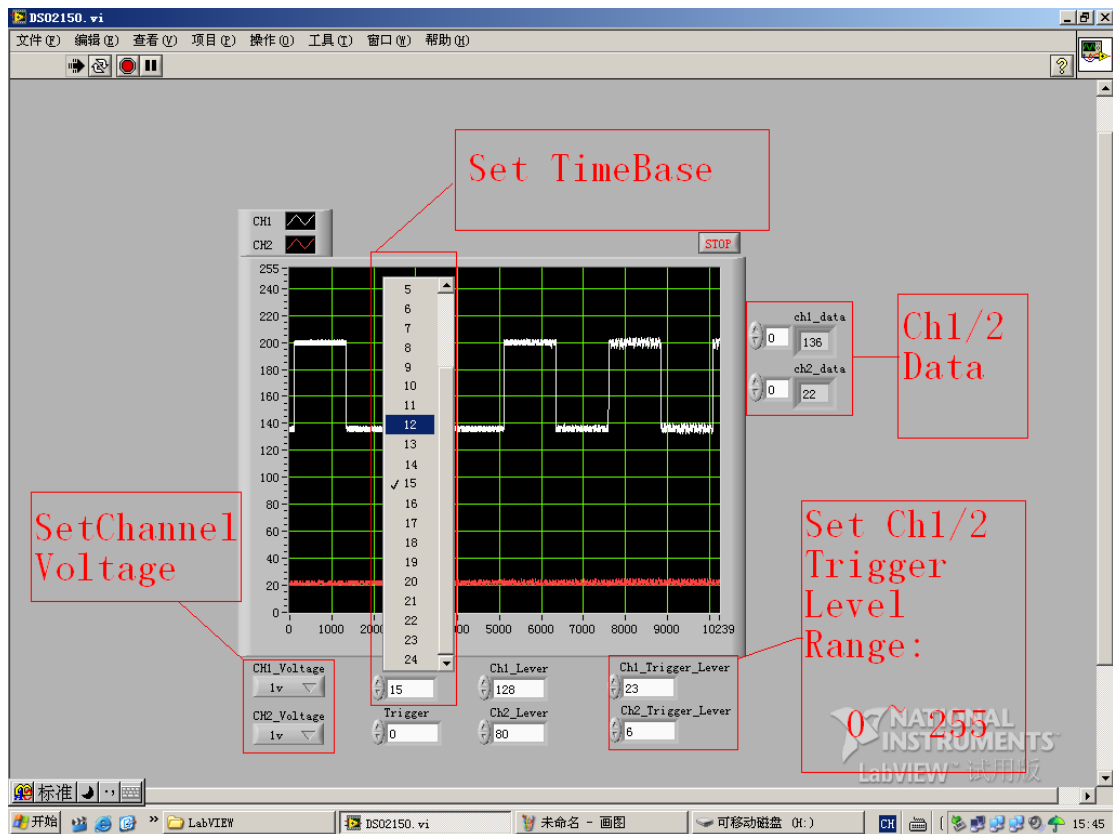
DS02150.vi

文件(F) 编辑(E) 查看(V) 项目(P) 操作(O) 工具(T) 窗口(W) 帮助(H)

Set TimeBase

CH1
CH2

STOP

255
240
220
200
180
160
140
120
100
80
60
40
20
0

0 1000 2000 5000 6000 7000 8000 9000 10239

5
6
7
8
9
10
11
12
13
14
✓ 15
16
17
18
19
20
21
22
23
24

ch1_data
0
136
ch2_data
0
22

Ch1/2 Data

SetChannel Voltage

Set Ch1/2 Trigger Level Range: 0~255

CH1_Voltage
1v
CH2_Voltage
1v

15
Trigger
0

Ch1_Lever
128
Ch2_Lever
80

Ch1_Trigger_Lever
23
Ch2_Trigger_Lever
6

NATIONAL INSTRUMENTS
LabVIEW 试用版

标准

开始 LabVIEW DS02150.vi 未命名 - 画图 可移动磁盘 (I:) CH 15:45